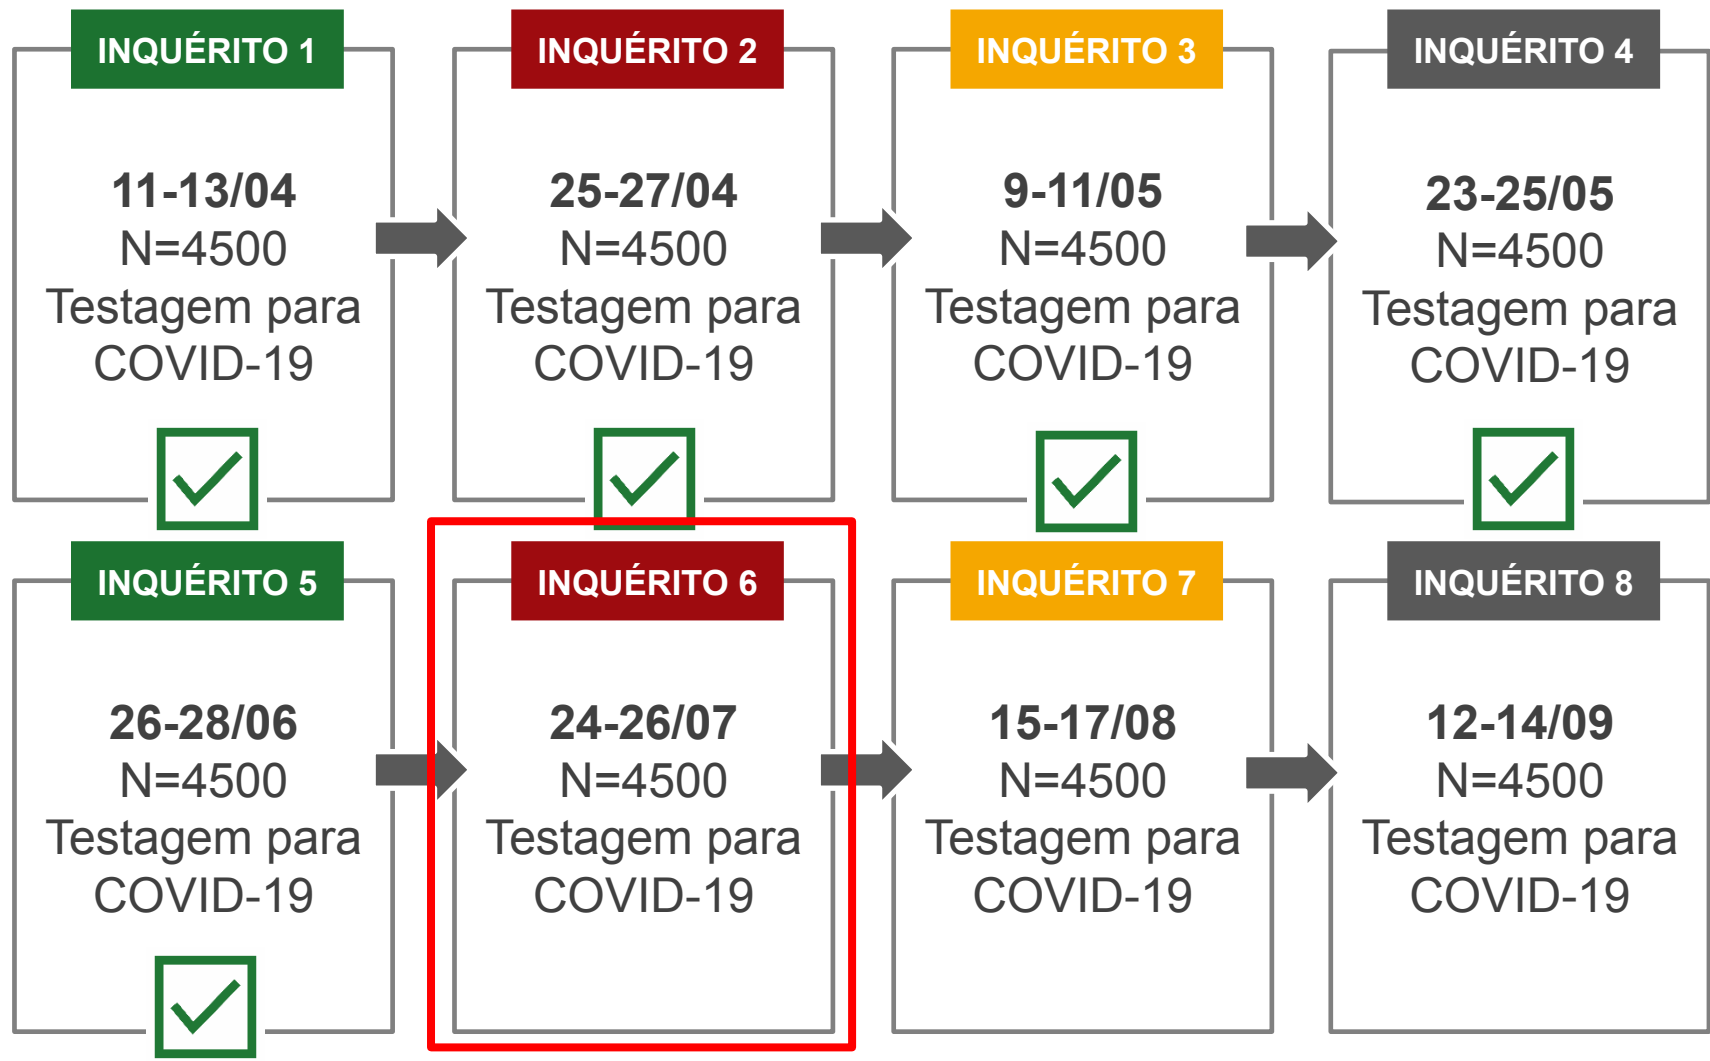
INQUÉRITO 1

11-13/04
N=4500
Testagem para COVID-19

INQUÉRITO 2

25-27/04
N=4500
Testagem para COVID-19

INQUÉRITO 3

9-11/05
N=4500
Testagem para COVID-19

INQUÉRITO 4

23-25/05
N=4500
Testagem para COVID-19

INQUÉRITO 5

26-28/06
N=4500
Testagem para COVID-19

INQUÉRITO 6

24-26/07
N=4500
Testagem para COVID-19

INQUÉRITO 7

15-17/08
N=4500
Testagem para COVID-19

INQUÉRITO 8

12-14/09
N=4500
Testagem para COVID-19